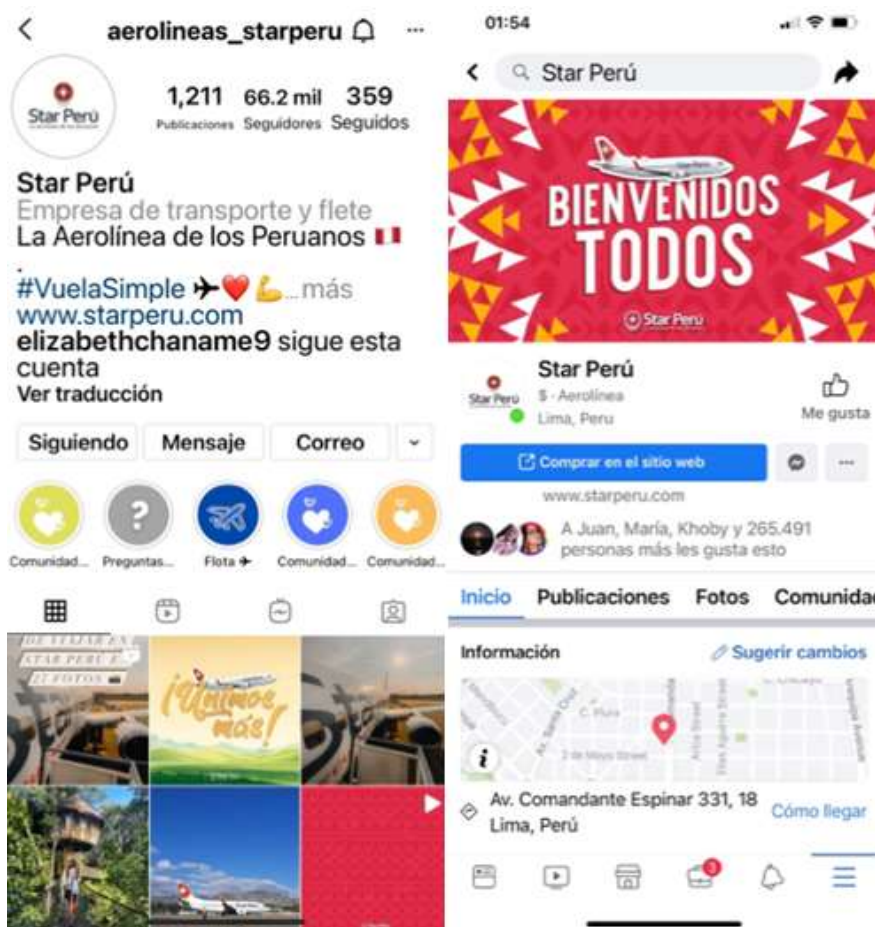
aerolineas_starperu

Star Perú

1,211 Publicaciones 66.2 mil Seguidores 359 Seguidos

Star Perú
Empresa de transporte y flete
La Aerolínea de los Peruanos 🇵🇪
.
#VuelaSimple ✈️❤️💪...más
www.starperu.com
elizabethchaname9 sigue esta cuenta
Ver traducción

Siguiendo Mensaje Correo

Comunidad... Preguntas... Flota ✈️ Comunidad... Comunidad...

DE VIAJAR EN STAR PERÚ EN 27 FOTOS

¡Unimos más!

01:54

Star Perú

BIENVENIDOS TODOS

Star Perú

Star Perú
$ · Aerolínea
Lima, Peru

Me gusta

Comprar en el sitio web

www.starperu.com

A Juan, María, Khoby y 265.491 personas más les gusta esto

Inicio Publicaciones Fotos Comunidad

Información Sugerir cambios

C. Piura
2 de Mayo Street
Arica Street

Av. Comandante Espinar 331, 18 Lima, Perú

Cómo llegar

3